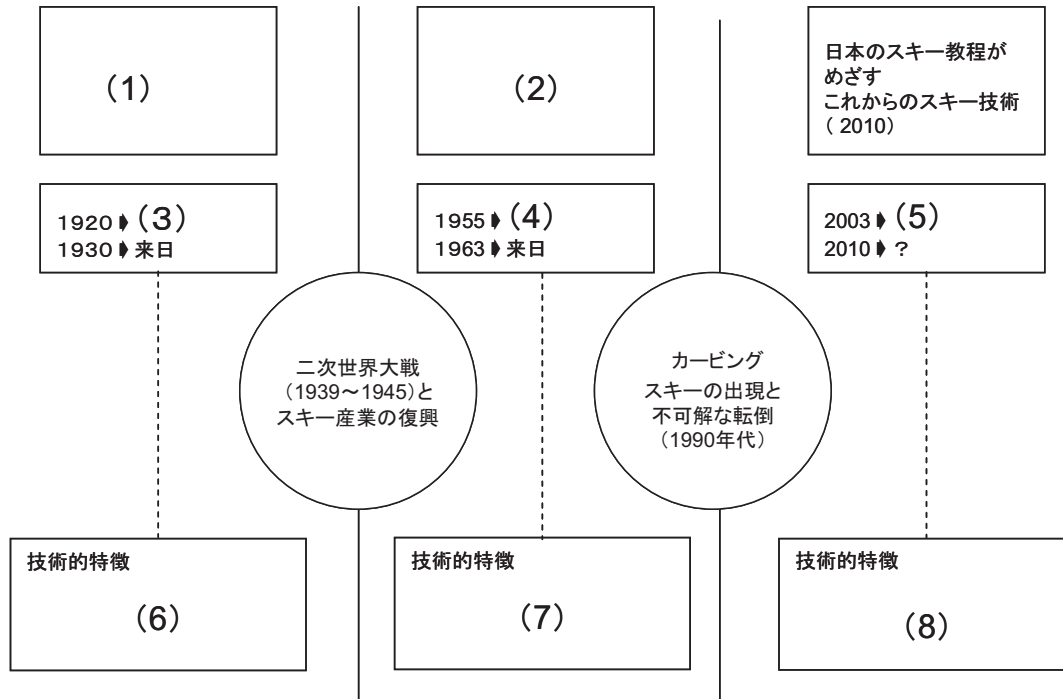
（1）

（2）

日本のスキー教程が
めざす
これからのスキー技術
（2010）

1920 ▸（3）
1930 ▸ 来日

1955 ▸（4）
1963 ▸ 来日

2003 ▸（5）
2010 ▸ ？

二次世界大戦
（1939〜1945）と
スキー産業の復興

カービング
スキーの出現と
不可解な転倒
（1990年代）

技術的特徴
（6）

技術的特徴
（7）

技術的特徴
（8）